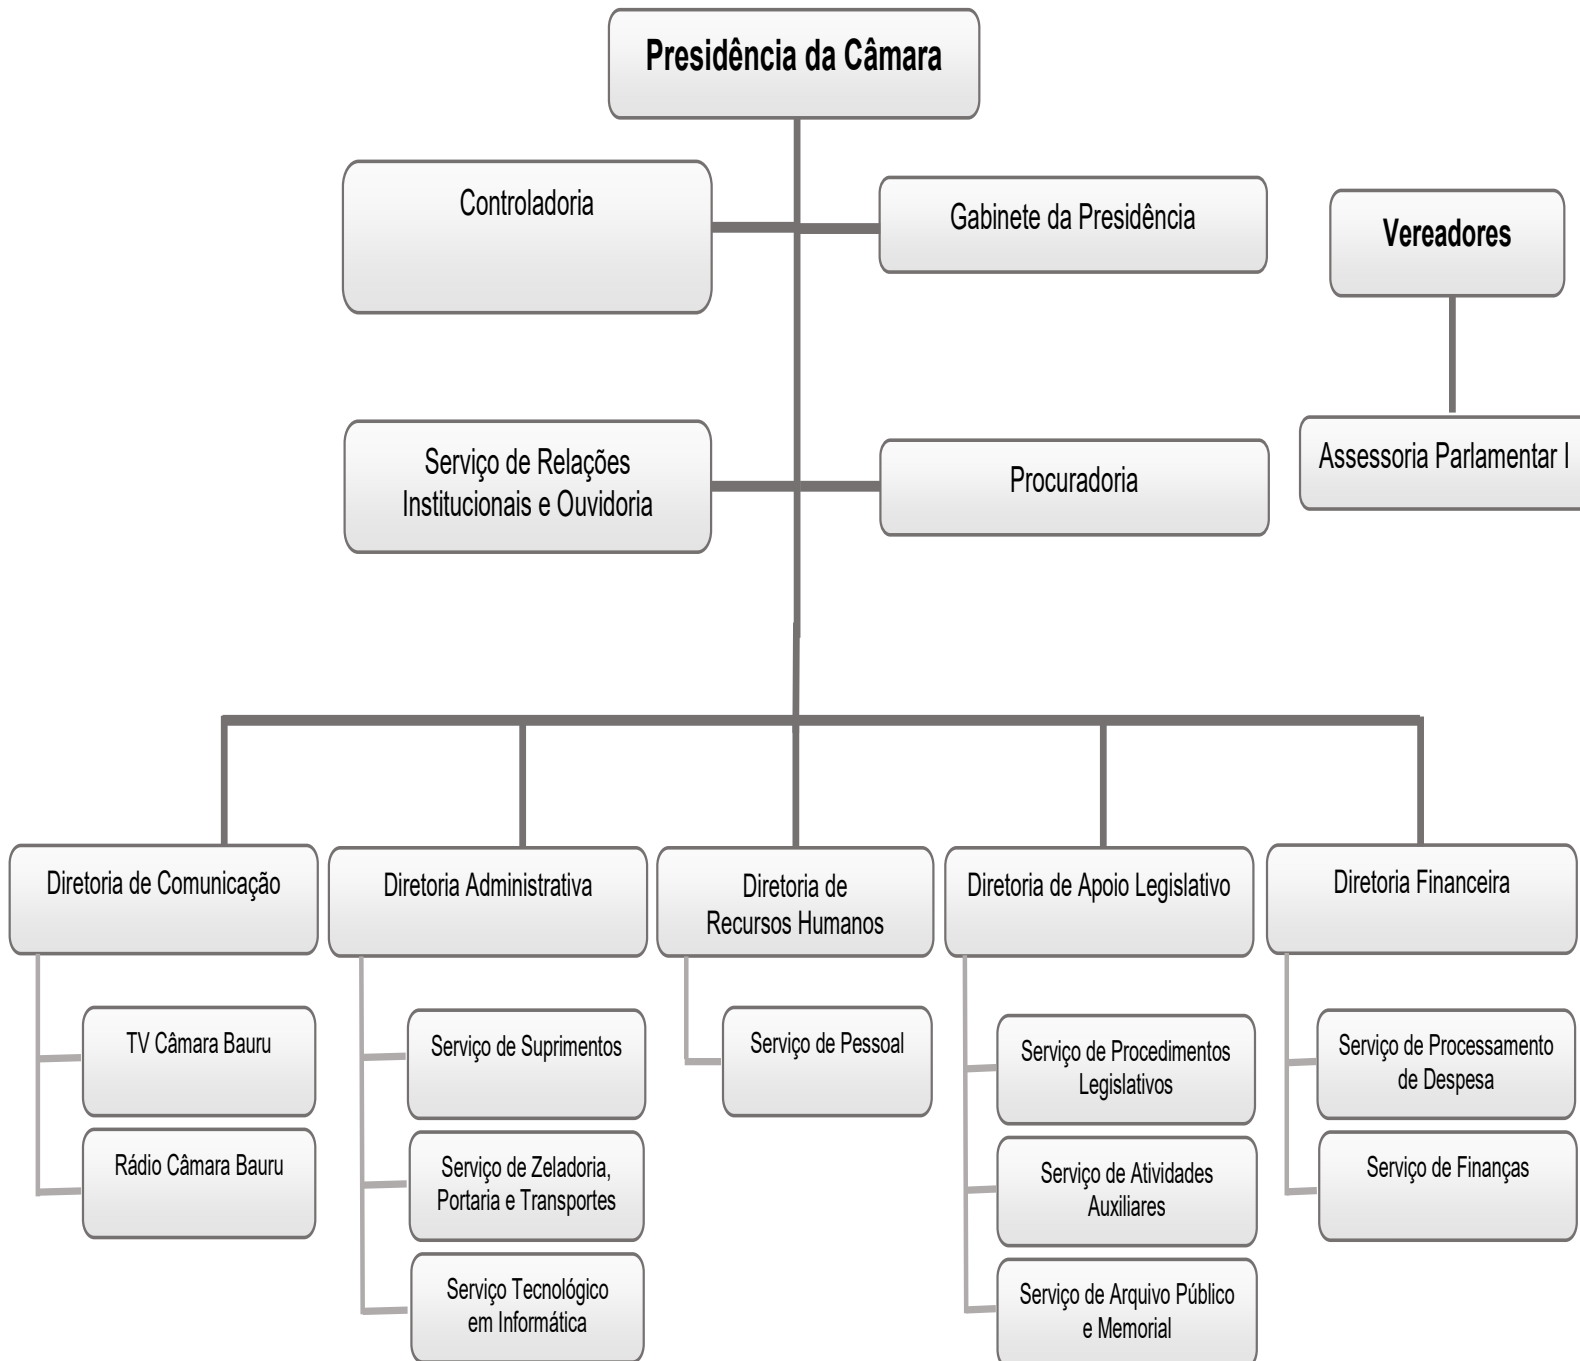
Presidência da Câmara

Controladoria

Gabinete da Presidência

Vereadores

Assessoria Parlamentar I

Serviço de Relações Institucionais e Ouvidoria

Procuradoria

Diretoria de Comunicação

TV Câmara Bauru

Rádio Câmara Bauru

Diretoria Administrativa

Serviço de Suprimentos

Serviço de Zeladoria, Portaria e Transportes

Serviço Tecnológico em Informática

Diretoria de Recursos Humanos

Serviço de Pessoal

Diretoria de Apoio Legislativo

Serviço de Procedimentos Legislativos

Serviço de Atividades Auxiliares

Serviço de Arquivo Público e Memorial

Diretoria Financeira

Serviço de Processamento de Despesa

Serviço de Finanças